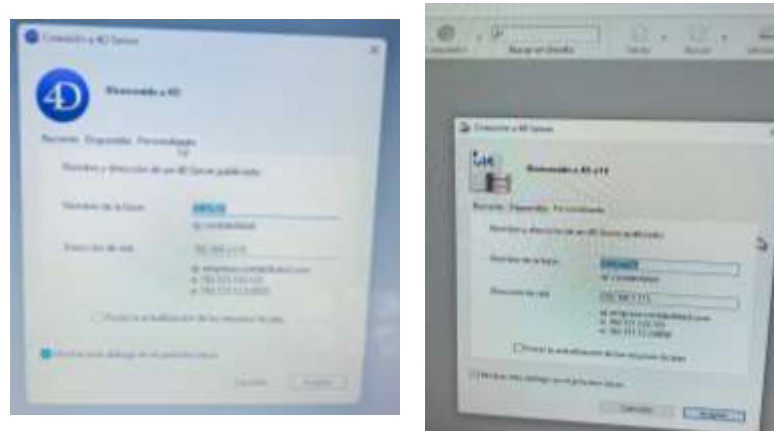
Conexión a 4D Server

4D

Bienvenido a 4D

Reciente Disponible Personalizado

Nombre y dirección de un 4D Server publicado

Nombre de la base: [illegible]

Dirección de red: 192.168.1.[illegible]

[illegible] los recursos locales

Mostrar este diálogo en el próximo inicio

Cancelar Aceptar

Conexión a 4D Server

Bienvenido a 4D v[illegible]

Reciente Disponible Personalizado

Nombre y dirección de un 4D Server publicado

Nombre de la base: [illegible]

Dirección de red: 192.168.1.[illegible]

Forzar la actualización de los recursos locales

Mostrar este diálogo en el próximo inicio

Cancelar Aceptar